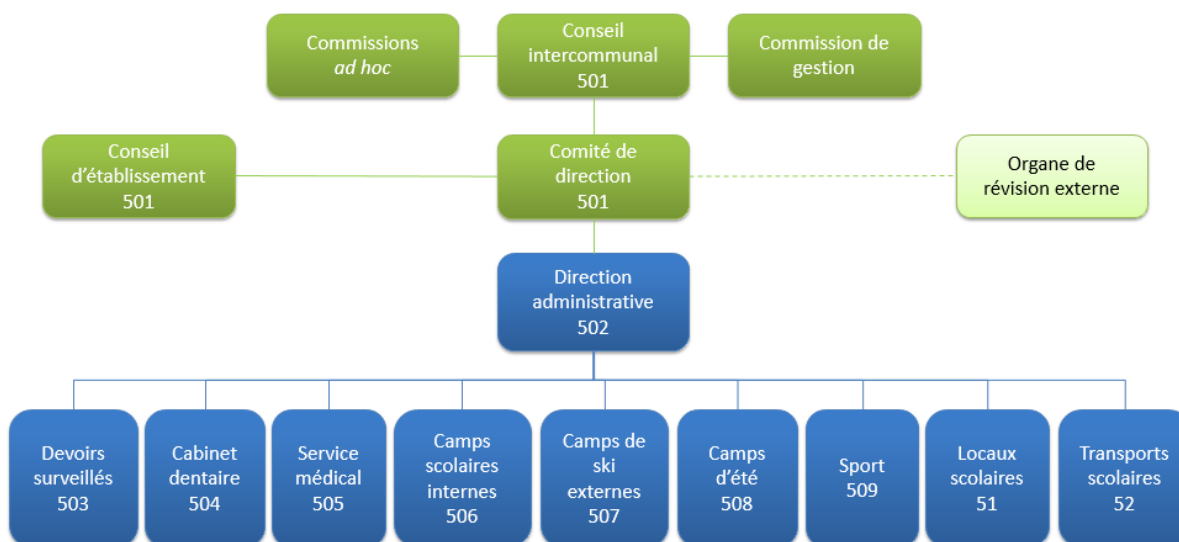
Commissions
*ad hoc*

Conseil intercommunal
501

Commission de gestion

Conseil d'établissement
501

Comité de direction
501

Organe de révision externe

Direction administrative
502

Devoirs surveillés
503

Cabinet dentaire
504

Service médical
505

Camps scolaires internes
506

Camps de ski externes
507

Camps d'été
508

Sport
509

Locaux scolaires
51

Transports scolaires
52